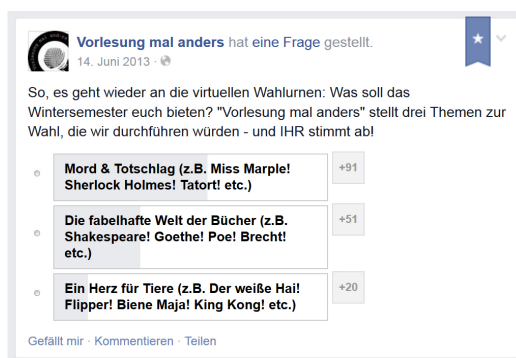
Vorlesung mal anders hat eine Frage gestellt.
14. Juni 2013 ·

So, es geht wieder an die virtuellen Wahlurnen: Was soll das Wintersemester euch bieten? "Vorlesung mal anders" stellt drei Themen zur Wahl, die wir durchführen würden - und IHR stimmt ab!

Mord & Totschlag (z.B. Miss Marple! Sherlock Holmes! Tatort! etc.) +91

Die fabelhafte Welt der Bücher (z.B. Shakespeare! Goethe! Poe! Brecht! etc.) +51

Ein Herz für Tiere (z.B. Der weiße Hai! Flipper! Biene Maja! King Kong! etc.) +20

Gefällt mir · Kommentieren · Teilen